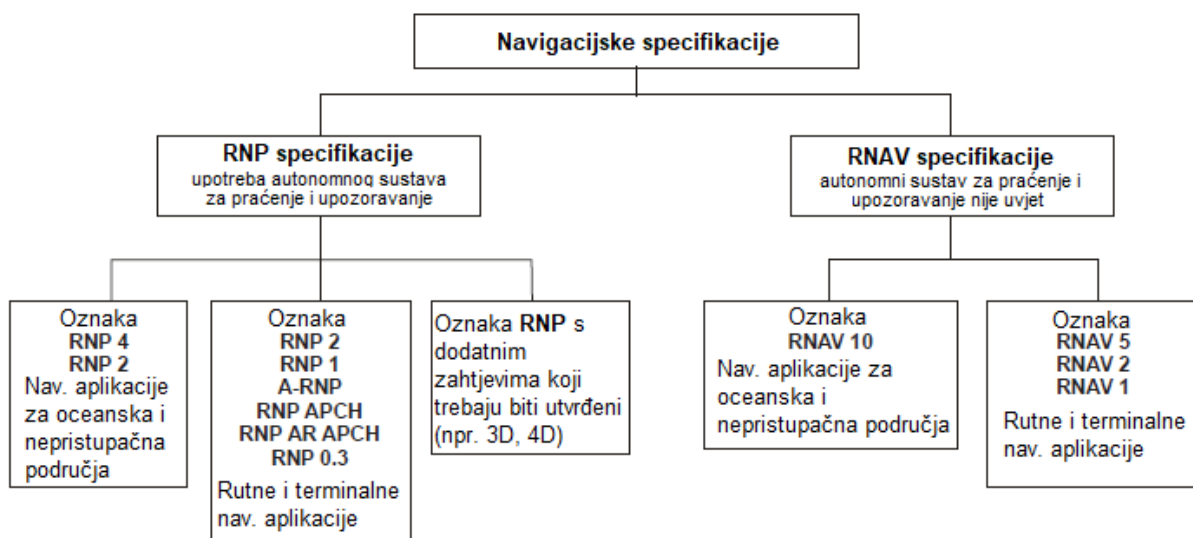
Navigacijske specifikacije

RNP specifikacije
upotreba autonomnog sustava za praćenje i upozoravanje

RNAV specifikacije
autonomni sustav za praćenje i upozoravanje nije uvjet

Oznaka
RNP 4
RNP 2
Nav. aplikacije za oceanska i nepristupačna područja

Oznaka
RNP 2
RNP 1
A-RNP
RNP APCH
RNP AR APCH
RNP 0.3
Rutne i terminalne nav. aplikacije

Oznaka RNP s dodatnim zahtjevima koji trebaju biti utvrđeni (npr. 3D, 4D)

Oznaka
RNAV 10
Nav. aplikacije za oceanska i nepristupačna područja

Oznaka
RNAV 5
RNAV 2
RNAV 1
Rutne i terminalne nav. aplikacije